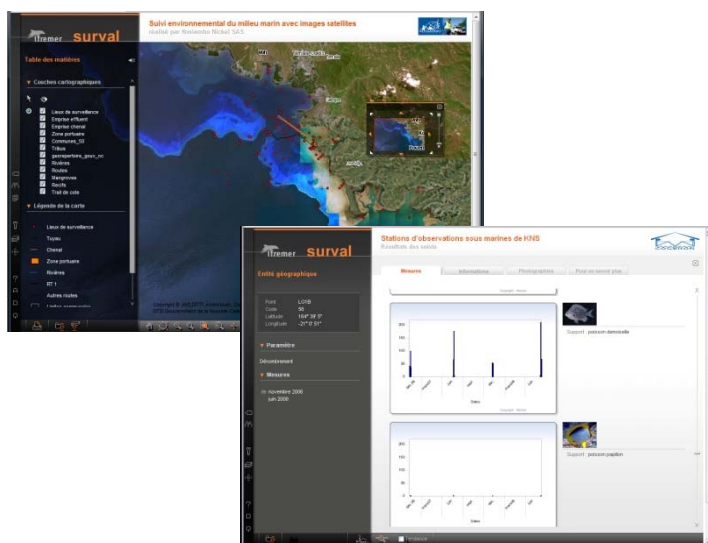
Ifremer surval

Suivi environnemental du milieu marin avec images satellites

réalisé par Koniambo Nickel SAS

Table des matières

Couches cartographiques

Lieux de surveillance

Emprise effluent

Emprise chenal

Zone portuaire

Communes_50

Tribus

Rivières

Routes

Mangroves

Recifs

Trait de cote

Légende de la carte

Lieux de surveillance

Tuyau

Chenal

Zone portuaire

Rivières

RT 1

Autres routes

Copyright © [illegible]

Ifremer surval

Stations d'observations sous marines de KNS

Résultats des suivis

Entité géographique

Mesures

Informations

Photographies

Pour en savoir plus

Point LONB

Code 56

Latitude 164° 56' 0"

Longitude -21° 0' 51"

Paramètre

Dénombrement

Mesures

novembre 2006

juin 2008

Support : poisson demoiselle

Support : poisson papillon

Dates